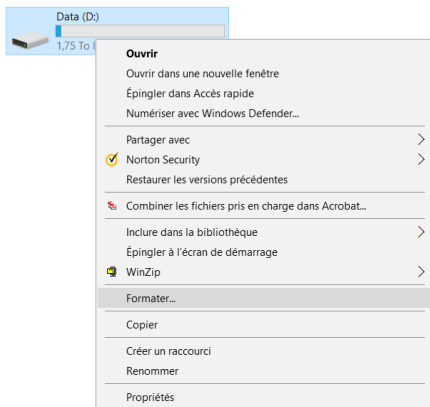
Data (D:)
1,75 To l

Ouvrir
Ouvrir dans une nouvelle fenêtre
Épingler dans Accès rapide
Numériser avec Windows Defender...

Partager avec
Norton Security
Restaurer les versions précédentes

Combiner les fichiers pris en charge dans Acrobat...

Inclure dans la bibliothèque
Épingler à l'écran de démarrage
WinZip

Formater...

Copier

Créer un raccourci
Renommer

Propriétés